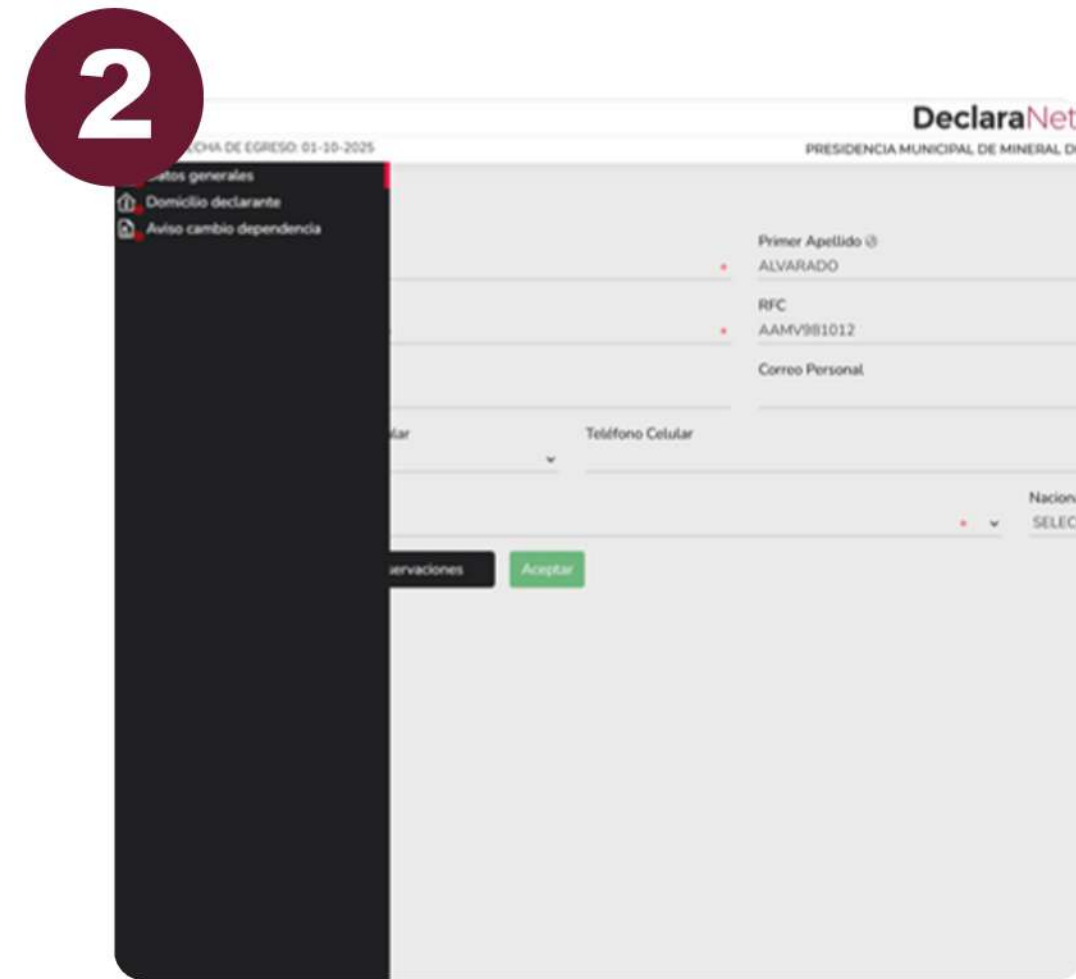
2

DeclaraNet

CHA DE EGRESO: 01-10-2025

PRESIDENCIA MUNICIPAL DE MINERAL D

atos generales

Domicilio declarante

Aviso cambio dependencia

Primer Apellido
ALVARADO

RFC
AAMV981012

Correo Personal

lar

Teléfono Celular

Nacion
SELEC

ervaciones

Aceptar